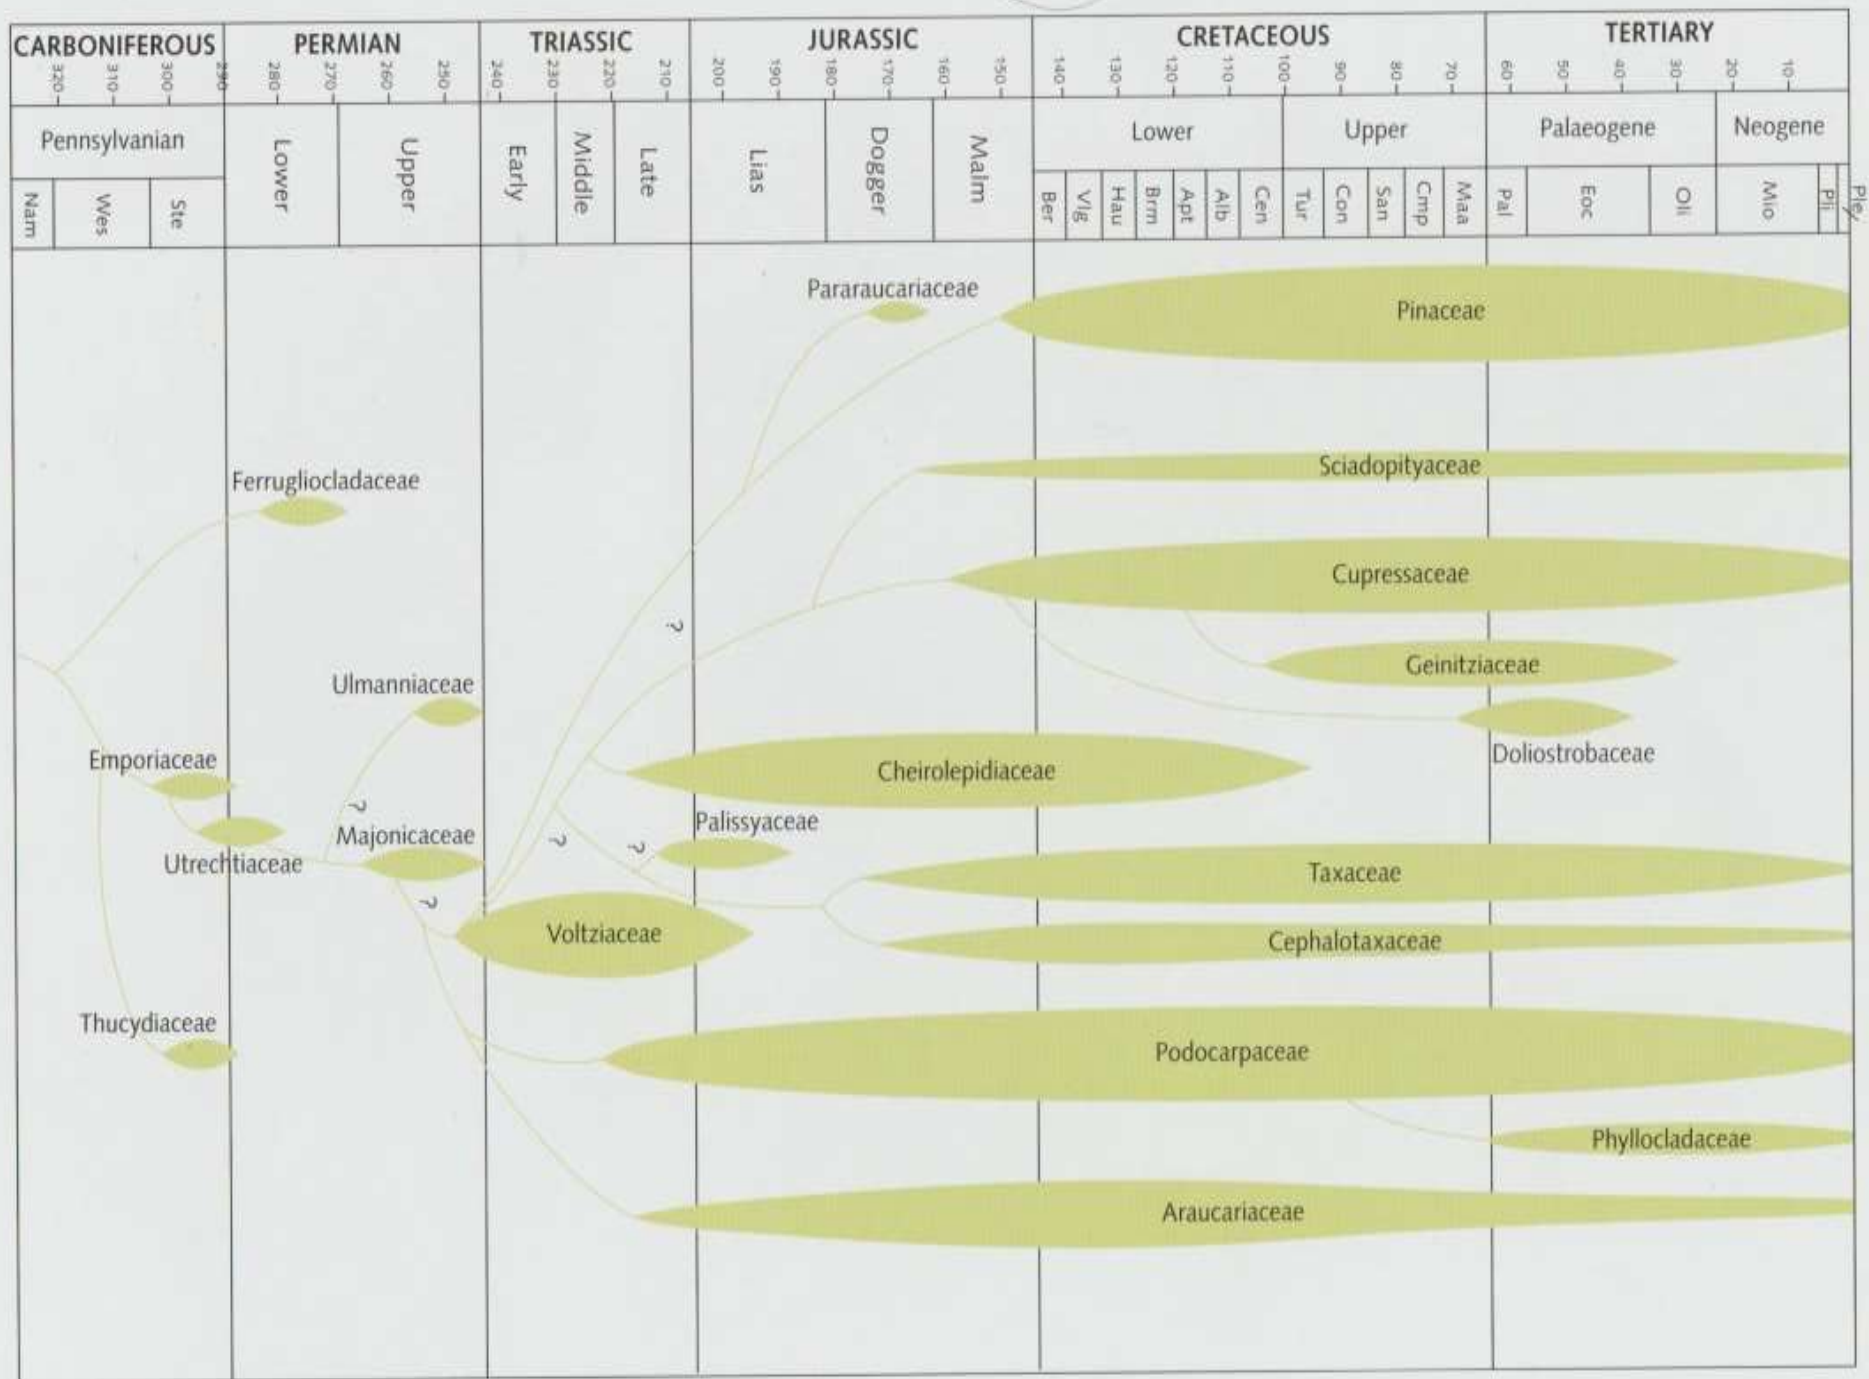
| CARBONIFEROUS | PERMIAN | TRIASSIC | JURASSIC | CRETACEOUS | TERTIARY |
|---|---|---|---|---|---|
| 320 310 300 290 | 280 270 260 250 | 240 230 220 210 | 200 190 180 170 160 150 | 140 130 120 110 100 90 80 70 | 60 50 40 30 20 10 |
| Pennsylvanian | Lower, Upper | Early, Middle, Late | Lias, Dogger, Malm | Lower, Upper | Palaeogene, Neogene |
| Nam, Wes, Ste | | | | Ber, Vlg, Hau, Brm, Apt, Alb, Cen, Tur, Con, San, Cmp, Maa | Pal, Eoc, Oli, Mio, Pli, Ple |

Pararaucariaceae

Pinaceae

Sciadopityaceae

Ferrugliocladaceae

Cupressaceae

?

Geinitziaceae

Ulmanniaceae

Doliostrobaceae

Emporiaceae

Cheirolepidiaceae

?

Majonicaceae

Palissyaceae

?

?

Utrechtiaceae

Taxaceae

?

Voltziaceae

Cephalotaxaceae

Thucydiaceae

Podocarpaceae

Phyllocladaceae

Araucariaceae